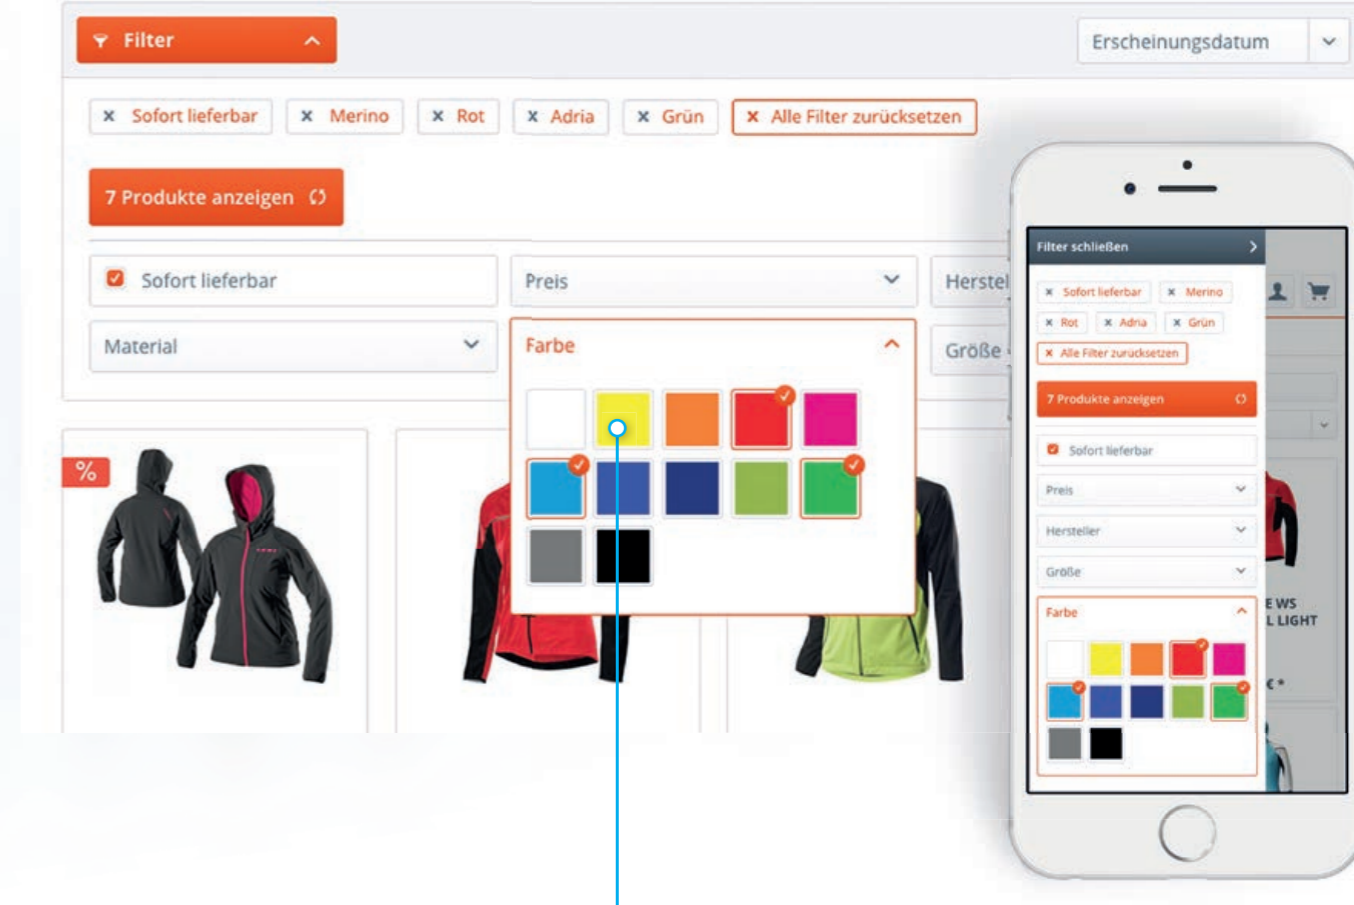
Filter

Erscheinungsdatum

× Sofort lieferbar × Merino × Rot × Adria × Grün × Alle Filter zurücksetzen

7 Produkte anzeigen

Sofort lieferbar

Preis

Herstel

Material

Farbe

Größe

%

Filter schließen

× Sofort lieferbar × Merino × Rot × Adria × Grün × Alle Filter zurücksetzen

7 Produkte anzeigen

Sofort lieferbar

Preis

Hersteller

Größe

Farbe

E WS
L LIGHT

€*